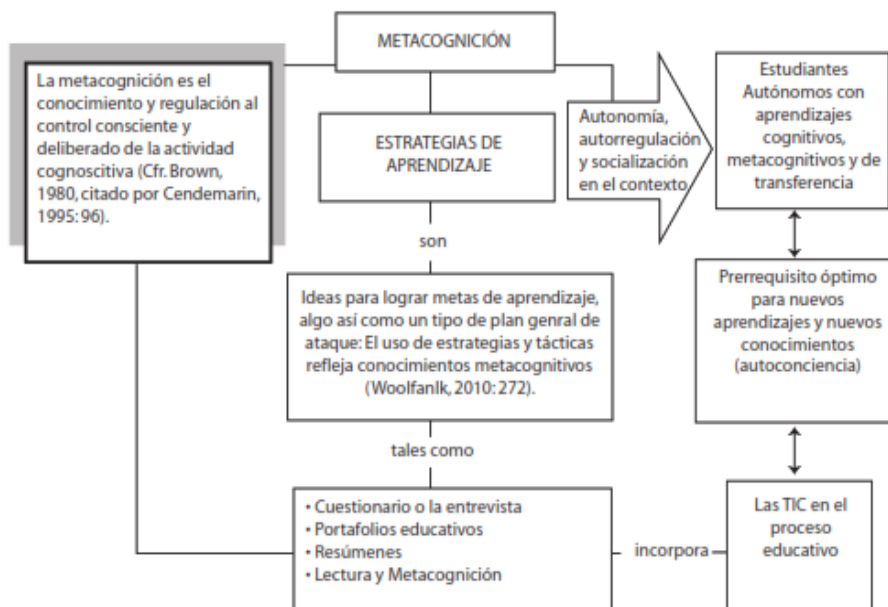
METACOGNICIÓN

La metacognición es el conocimiento y regulación al control consciente y deliberado de la actividad cognoscitiva (Cfr. Brown, 1980, citado por Cendemarin, 1995: 96).

ESTRATEGIAS DE APRENDIZAJE

Autonomía, autorregulación y socialización en el contexto

Estudiantes Autónomos con aprendizajes cognitivos, metacognitivos y de transferencia

son

Ideas para lograr metas de aprendizaje, algo así como un tipo de plan genral de ataque: El uso de estrategias y tácticas refleja conocimientos metacognitivos (Woolfanlk, 2010: 272).

Prerrequisito óptimo para nuevos aprendizajes y nuevos conocimientos (autoconciencia)

tales como

• Cuestionario o la entrevista
• Portafolios educativos
• Resúmenes
• Lectura y Metacognición

incorpora

Las TIC en el proceso educativo